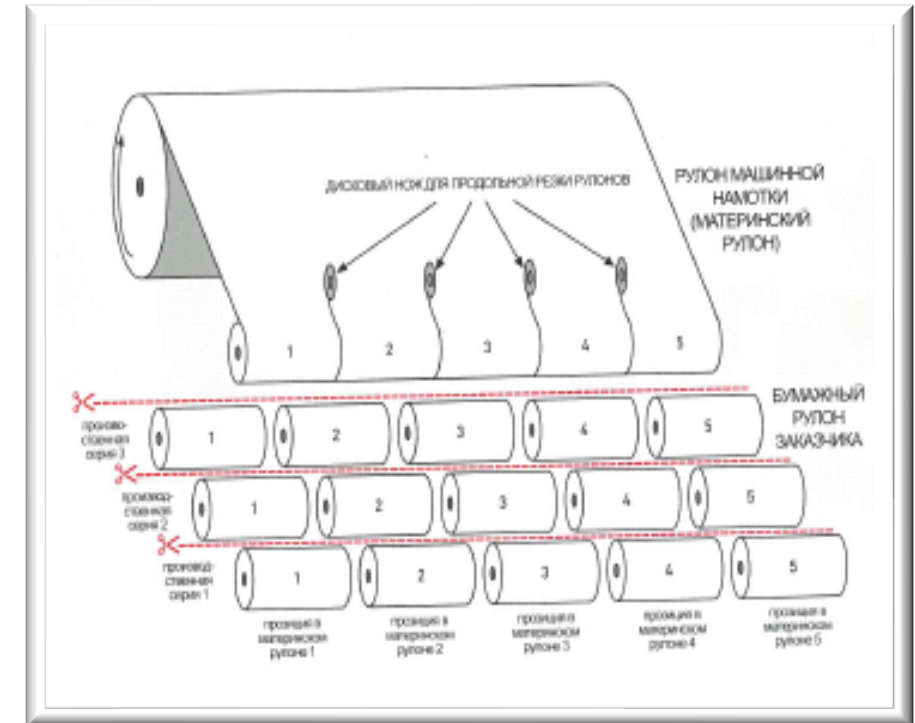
ДИСКОВЫЙ НОЖ ДЛЯ ПРОДОЛЬНОЙ РЕЗКИ РУЛОНОВ

РУЛОН МАШИННОЙ НАМОТКИ (МАТЕРИНСКИЙ РУЛОН)

1 2 3 4 5

БУМАЖНЫЙ РУЛОН ЗАКАЗЧИКА

производственная серия 3

1 2 3 4 5

производственная серия 2

1 2 3 4 5

производственная серия 1

1 2 3 4 5

позиция в материнском рулоне 1

позиция в материнском рулоне 2

позиция в материнском рулоне 3

позиция в материнском рулоне 4

позиция в материнском рулоне 5